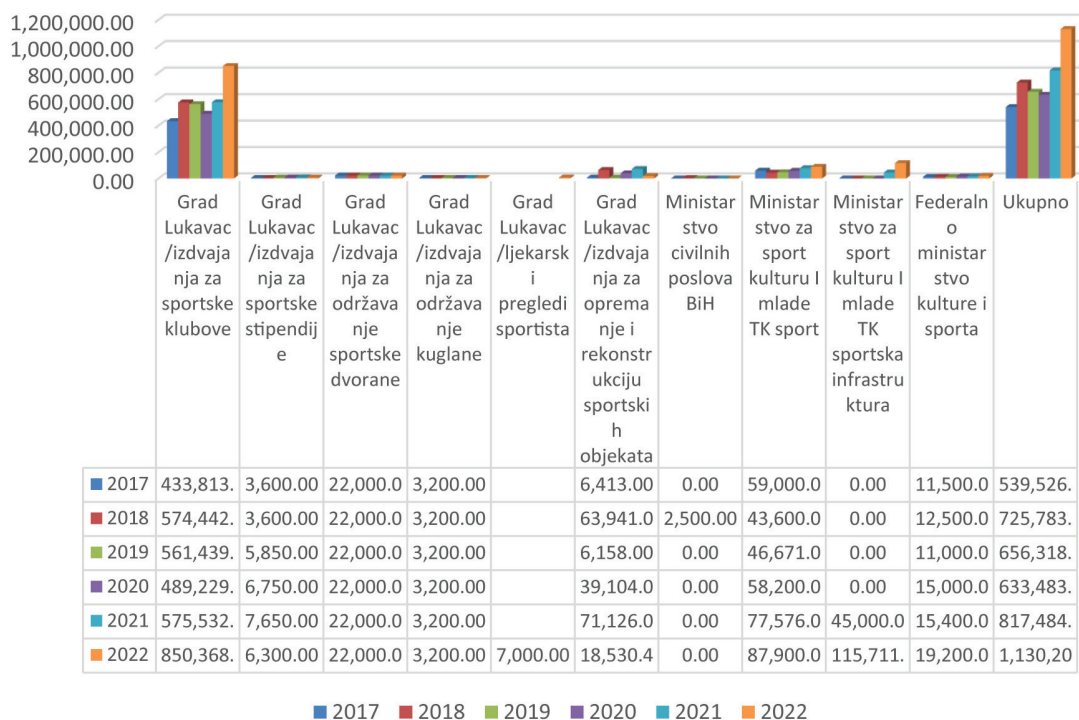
1,200,000.00
1,000,000.00
800,000.00
600,000.00
400,000.00
200,000.00
0.00

| | Grad Lukavac /izdvajanja za sportske klubove | Grad Lukavac /izdvajanja za sportske stipendije | Grad Lukavac /izdvajanja za održavanje sportske dvorane | Grad Lukavac /izdvajanja za održavanje kuglane | Grad Lukavac /ljekarski pregledi sportista | Grad Lukavac /izdvajanja za opremanje i rekonstrukciju sportskih objekata | Ministarstvo civilnih poslova BiH | Ministarstvo za sport kulturu I mlade TK sport | Ministarstvo za sport kulturu I mlade TK sportska infrastruktura | Federalno ministarstvo kulture i sporta | Ukupno |
|---|---|---|---|---|---|---|---|---|---|---|---|
| 2017 | 433,813. | 3,600.00 | 22,000.0 | 3,200.00 | | 6,413.00 | 0.00 | 59,000.0 | 0.00 | 11,500.0 | 539,526. |
| 2018 | 574,442. | 3,600.00 | 22,000.0 | 3,200.00 | | 63,941.0 | 2,500.00 | 43,600.0 | 0.00 | 12,500.0 | 725,783. |
| 2019 | 561,439. | 5,850.00 | 22,000.0 | 3,200.00 | | 6,158.00 | 0.00 | 46,671.0 | 0.00 | 11,000.0 | 656,318. |
| 2020 | 489,229. | 6,750.00 | 22,000.0 | 3,200.00 | | 39,104.0 | 0.00 | 58,200.0 | 0.00 | 15,000.0 | 633,483. |
| 2021 | 575,532. | 7,650.00 | 22,000.0 | 3,200.00 | | 71,126.0 | 0.00 | 77,576.0 | 45,000.0 | 15,400.0 | 817,484. |
| 2022 | 850,368. | 6,300.00 | 22,000.0 | 3,200.00 | 7,000.00 | 18,530.4 | 0.00 | 87,900.0 | 115,711. | 19,200.0 | 1,130,20 |

2017 2018 2019 2020 2021 2022